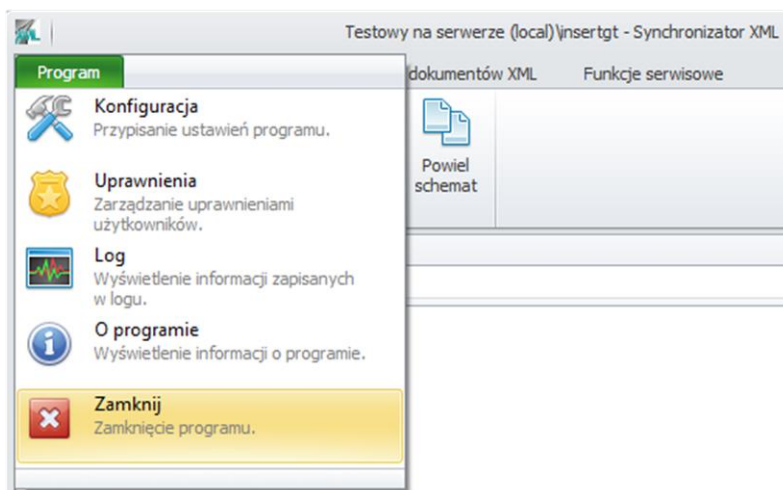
Testowy na serwerze (local)\insertgt - Synchronizator XML

Program

dokumentów XML

Funkcje serwisowe

Konfiguracja
Przypisanie ustawień programu.

Uprawnienia
Zarządzanie uprawnieniami użytkowników.

Log
Wyświetlenie informacji zapisanych w logu.

O programie
Wyświetlenie informacji o programie.

Zamknij
Zamknięcie programu.

Powiel schemat